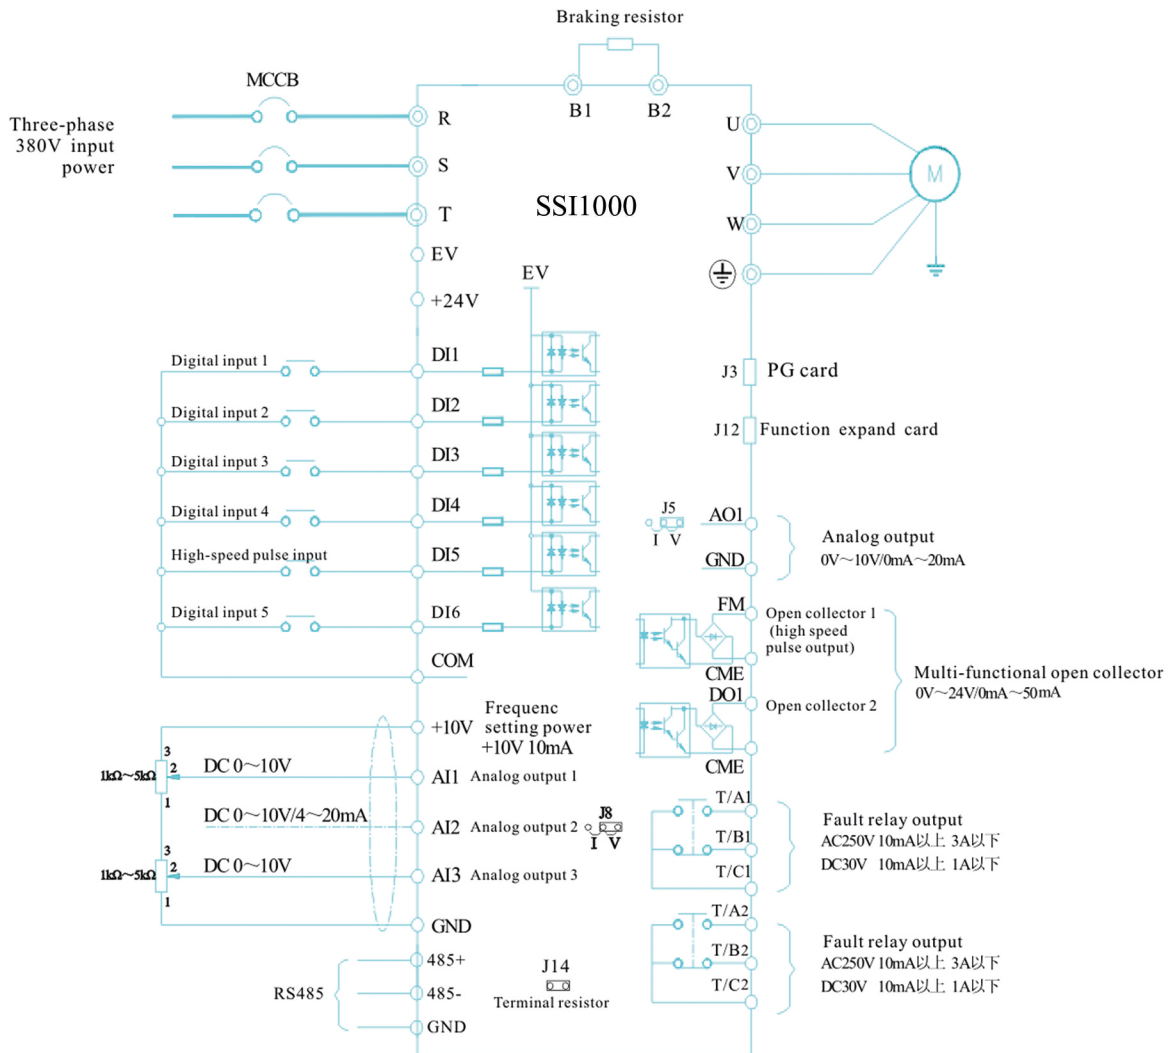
Braking resistor

MCCB

Three-phase 380V input power

R
S
T
B1
B2
U
V
W
M

SSI1000

EV
+24V
EV

Digital input 1
DI1
Digital input 2
DI2
Digital input 3
DI3
Digital input 4
DI4
High-speed pulse input
DI5
Digital input 5
DI6
COM

J3 PG card
J12 Function expand card

J5
I V
AO1
GND
Analog output
0V～10V/0mA～20mA

FM
Open collector 1 (high speed pulse output)
CME
DO1
Open collector 2
CME
Multi-functional open collector
0V～24V/0mA～50mA

+10V
Frequenc setting power
+10V 10mA

3
2
1
1kΩ～5kΩ
DC 0～10V
AI1 Analog output 1
DC 0～10V/4～20mA
AI2 Analog output 2
J8
I V
3
2
1
1kΩ～5kΩ
DC 0～10V
AI3 Analog output 3
GND

T/A1
T/B1
T/C1
Fault relay output
AC250V 10mA以上 3A以下
DC30V 10mA以上 1A以下

T/A2
T/B2
T/C2
Fault relay output
AC250V 10mA以上 3A以下
DC30V 10mA以上 1A以下

RS485
485+
485-
GND
J14
Terminal resistor